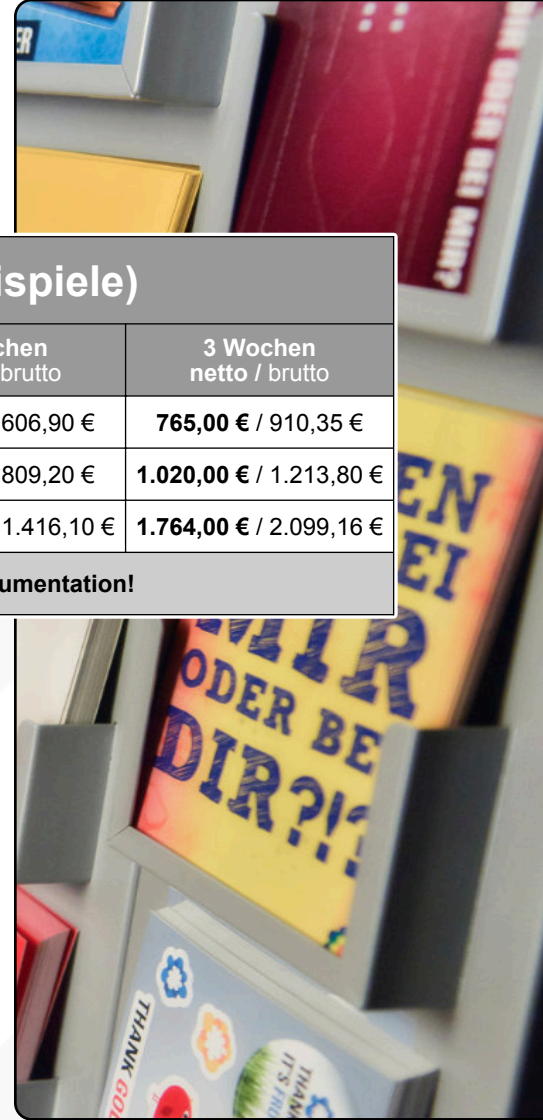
ER

IR ODER BEI MIR?

ispiele)

| chen brutto | 3 Wochen netto / brutto |
|---|---|
| 606,90 € | **765,00 €** / 910,35 € |
| 809,20 € | **1.020,00 €** / 1.213,80 € |
| 1.416,10 € | **1.764,00 €** / 2.099,16 € |

umentation!

EN EI MIR ODER BE DIR?!?

THANK GO

THANK IT'S FRI